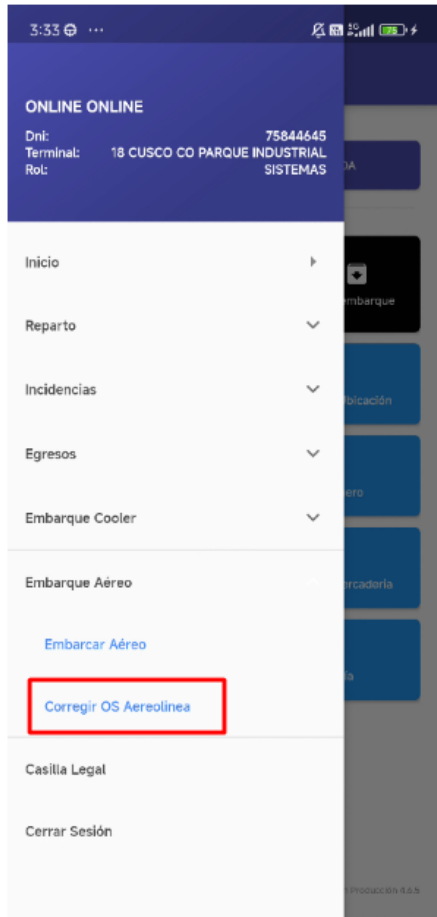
3:33 ···

ONLINE ONLINE

Dni: 75844645
Terminal: 18 CUSCO CO PARQUE INDUSTRIAL
Rol: SISTEMAS

Inicio

Reparto

Incidencias

Egresos

Embarque Cooler

Embarque Aéreo

Embarcar Aéreo

Corregir OS Aereolinea

Casilla Legal

Cerrar Sesión

DA

embarque

bicación

ero

rcaderia

a

Producción 4.6.5